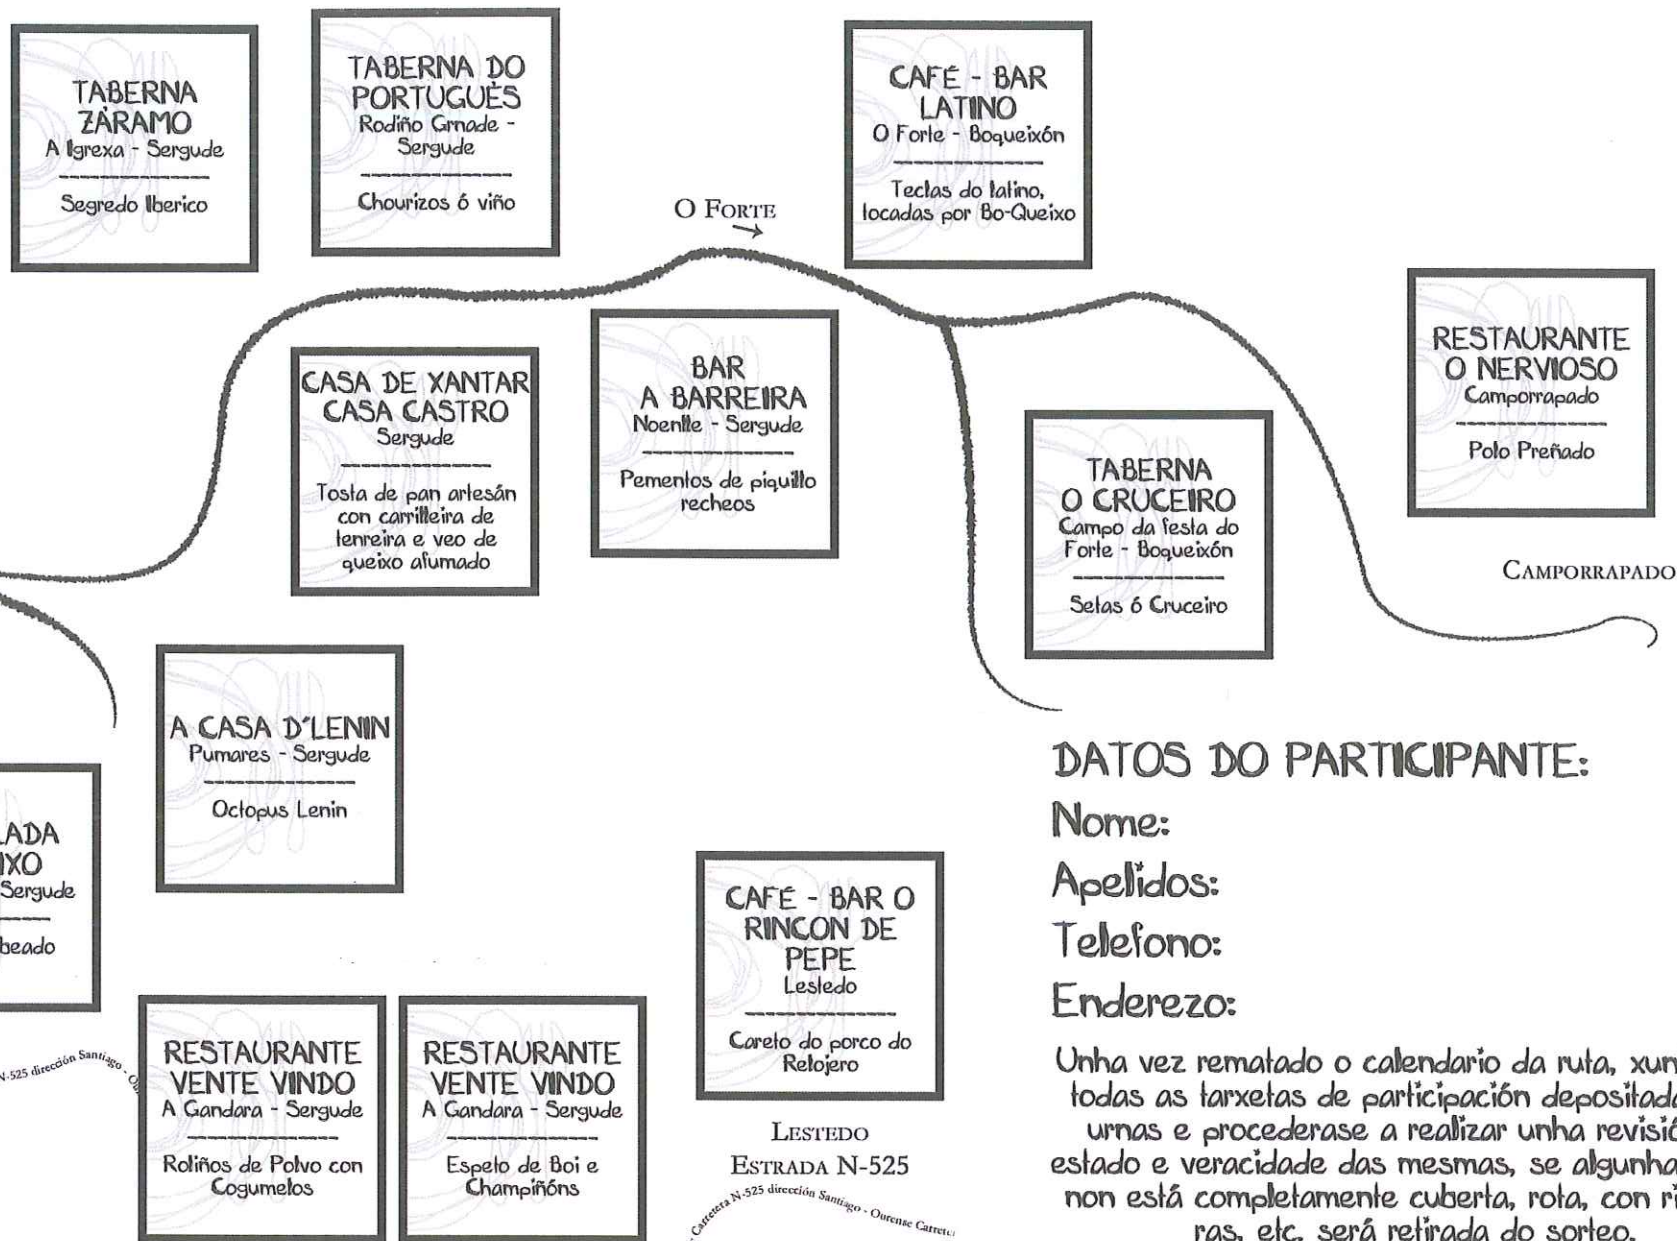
TABERNA ZÁRAMO
A Igrexa - Sergude
Segredo Iberico

TABERNA DO PORTUGUÉS
Rodiño Grnade - Sergude
Chourizos ó viño

O FORTE

CAFÉ - BAR LATINO
O Forte - Boqueixón
Teclas do latino, locadas por Bo-Queixo

CASA DE XANTAR CASA CASTRO
Sergude
Tosta de pan artesán con carrilleira de tenreira e veo de queixo afumado

BAR A BARREIRA
Noenlle - Sergude
Pementos de piquillo recheos

RESTAURANTE O NERVIOSO
Camporrapado
Polo Preñado

TABERNA O CRUCEIRO
Campo da festa do Forte - Boqueixón
Setas ó Cruceiro

CAMPORRAPADO

A CASA D'LENIN
Pumares - Sergude
Octopus Lenin

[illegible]LADA
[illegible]IXO
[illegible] Sergude
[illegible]beado

DATOS DO PARTICIPANTE:
Nome:
Apelidos:
Telefono:
Enderezo:

CAFÉ - BAR O RINCON DE PEPE
Lestedo
Careto do porco do Retojero

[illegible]N-525 dirección Santiago - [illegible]

RESTAURANTE VENTE VINDO
A Gandara - Sergude
Roliños de Polvo con Cogumelos

RESTAURANTE VENTE VINDO
A Gandara - Sergude
Espeto de Boi e Champiñóns

LESTEDO
ESTRADA N-525

Carretera N-525 dirección Santiago - Ourense Carrete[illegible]

Unha vez rematado o calendario da ruta, xun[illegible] todas as tarxetas de participación depositad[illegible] urnas e procederase a realizar unha revisió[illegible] estado e veracidade das mesmas, se algunha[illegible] non está completamente cuberta, rota, con r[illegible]ras, etc. será retirada do sorteo.